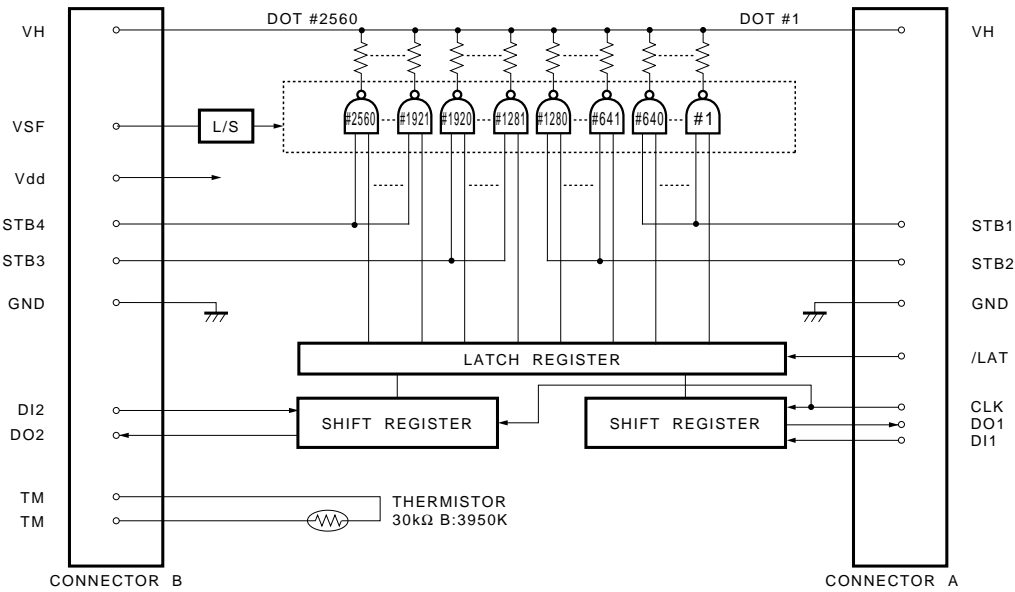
DOT #2560
DOT #1

VH
VH

VSF
L/S

#2560 #1921 #1920 #1281 #1280 #641 #640 #1

Vdd
STB4
STB1
STB3
STB2
GND
GND

LATCH REGISTER
/LAT

DI2
DO2
SHIFT REGISTER
SHIFT REGISTER
CLK
DO1
DI1

TM
TM
THERMISTOR
30kΩ B:3950K

CONNECTOR B
CONNECTOR A